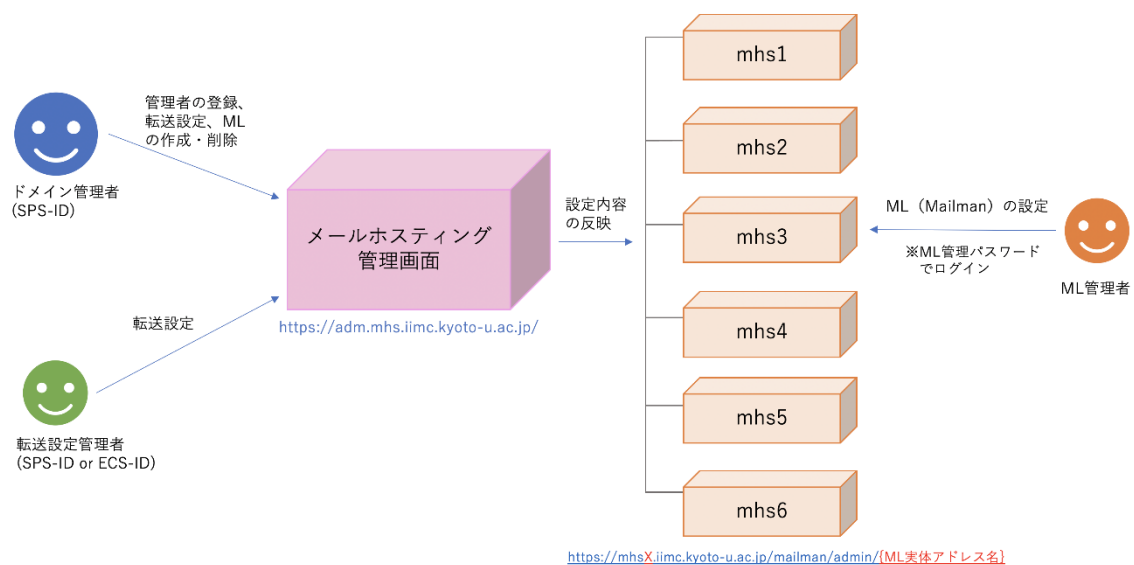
管理者の登録、
転送設定、ML
の作成・削除

ドメイン管理者
(SPS-ID)

転送設定

転送設定管理者
(SPS-ID or ECS-ID)

メールホスティング
管理画面

https://adm.mhs.iimc.kyoto-u.ac.jp/

設定内容
の反映

mhs1

mhs2

mhs3

mhs4

mhs5

mhs6

ML（Mailman）の設定

※ML管理パスワード
でログイン

ML管理者

https://mhsX.iimc.kyoto-u.ac.jp/mailman/admin/{ML実体アドレス名}